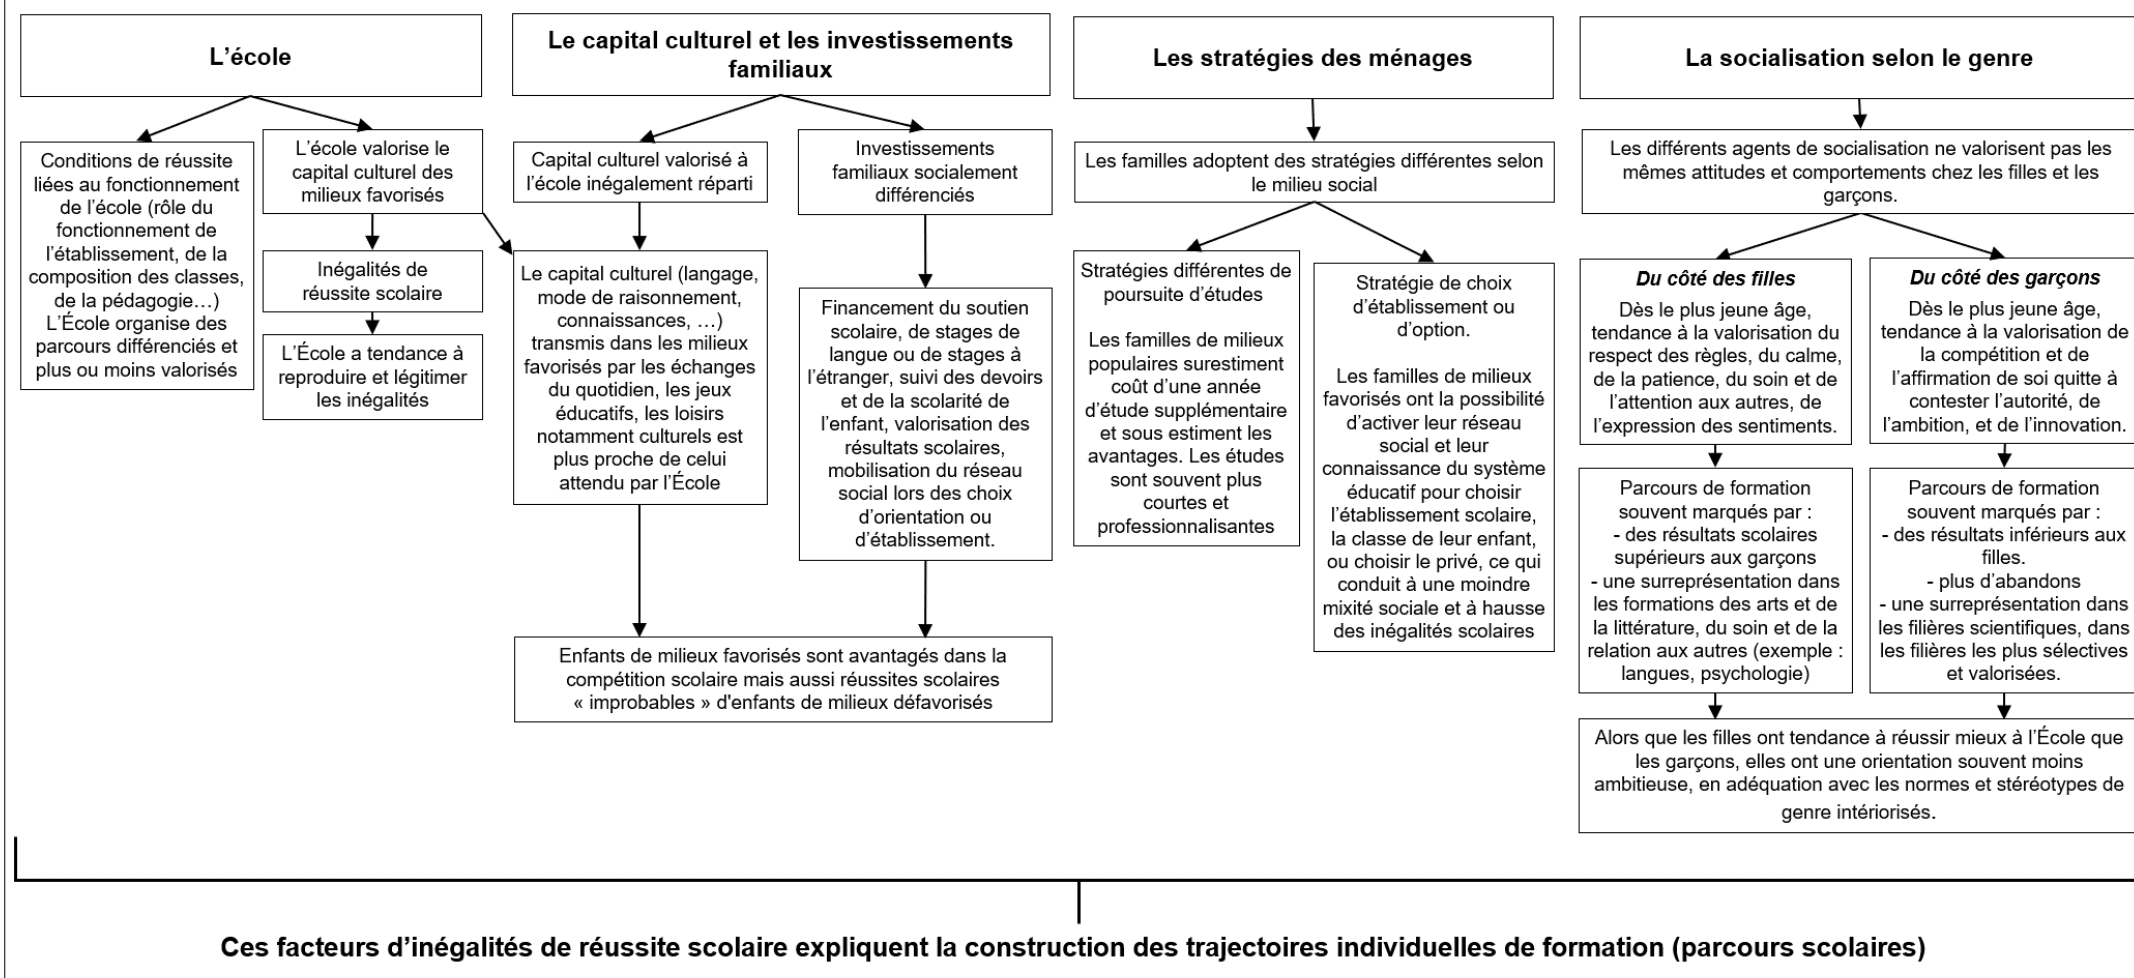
L'école

Conditions de réussite liées au fonctionnement de l'école (rôle du fonctionnement de l'établissement, de la composition des classes, de la pédagogie…) L'École organise des parcours différenciés et plus ou moins valorisés

L'école valorise le capital culturel des milieux favorisés

Inégalités de réussite scolaire

L'École a tendance à reproduire et légitimer les inégalités

Le capital culturel et les investissements familiaux

Capital culturel valorisé à l'école inégalement réparti

Le capital culturel (langage, mode de raisonnement, connaissances, …) transmis dans les milieux favorisés par les échanges du quotidien, les jeux éducatifs, les loisirs notamment culturels est plus proche de celui attendu par l'École

Investissements familiaux socialement différenciés

Financement du soutien scolaire, de stages de langue ou de stages à l'étranger, suivi des devoirs et de la scolarité de l'enfant, valorisation des résultats scolaires, mobilisation du réseau social lors des choix d'orientation ou d'établissement.

Enfants de milieux favorisés sont avantagés dans la compétition scolaire mais aussi réussites scolaires « improbables » d'enfants de milieux défavorisés

Les stratégies des ménages

Les familles adoptent des stratégies différentes selon le milieu social

Stratégies différentes de poursuite d'études

Les familles de milieux populaires surestiment coût d'une année d'étude supplémentaire et sous estiment les avantages. Les études sont souvent plus courtes et professionnalisantes

Stratégie de choix d'établissement ou d'option.

Les familles de milieux favorisés ont la possibilité d'activer leur réseau social et leur connaissance du système éducatif pour choisir l'établissement scolaire, la classe de leur enfant, ou choisir le privé, ce qui conduit à une moindre mixité sociale et à hausse des inégalités scolaires

La socialisation selon le genre

Les différents agents de socialisation ne valorisent pas les mêmes attitudes et comportements chez les filles et les garçons.

Du côté des filles
Dès le plus jeune âge, tendance à la valorisation du respect des règles, du calme, de la patience, du soin et de l'attention aux autres, de l'expression des sentiments.

Parcours de formation souvent marqués par :
- des résultats scolaires supérieurs aux garçons
- une surreprésentation dans les formations des arts et de la littérature, du soin et de la relation aux autres (exemple : langues, psychologie)

Du côté des garçons
Dès le plus jeune âge, tendance à la valorisation de la compétition et de l'affirmation de soi quitte à contester l'autorité, de l'ambition, et de l'innovation.

Parcours de formation souvent marqués par :
- des résultats inférieurs aux filles.
- plus d'abandons
- une surreprésentation dans les filières scientifiques, dans les filières les plus sélectives et valorisées.

Alors que les filles ont tendance à réussir mieux à l'École que les garçons, elles ont une orientation souvent moins ambitieuse, en adéquation avec les normes et stéréotypes de genre intériorisés.

Ces facteurs d'inégalités de réussite scolaire expliquent la construction des trajectoires individuelles de formation (parcours scolaires)